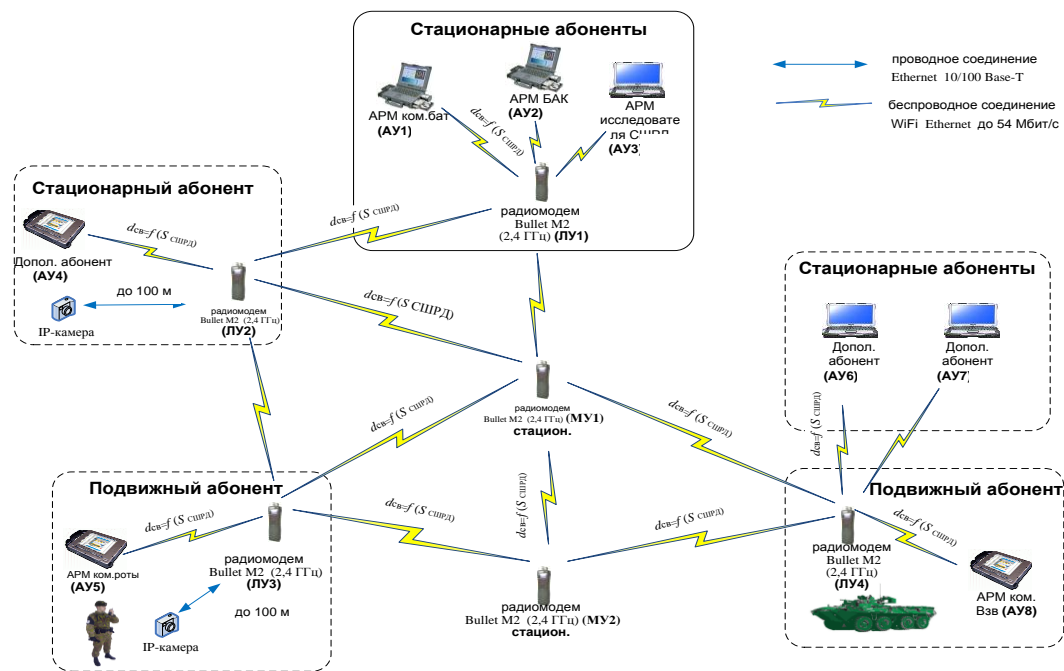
Стационарные абоненты

проводное соединение Ethernet 10/100 Base-T

беспроводное соединение WiFi Ethernet до 54 Мбит/с

АРМ ком.бат (АУ1)

АРМ БАК (АУ2)

АРМ исследователя СШРД (АУ3)

$d_{CB}=f(S_{СШРД})$

радиомодем Bullet M2 (2,4 ГГц) (ЛУ1)

Стационарный абонент

Допол. абонент (АУ4)

$d_{CB}=f(S_{СШРД})$

до 100 м

IP-камера

радиомодем Bullet M2 (2,4 ГГц) (ЛУ2)

$d_{CB}=f(S_{СШРД})$

$d_{CB}=f(S СШРД)$

Стационарные абоненты

Допол. абонент (АУ6)

Допол. абонент (АУ7)

радиомодем Bullet M2 (2,4 ГГц) (МУ1) стацион.

$d_{CB}=f(S_{СШРД})$

$d_{CB}=f(S_{СШРД})$

$d_{CB}=f(S_{СШРД})$

Подвижный абонент

$d_{CB}=f(S_{СШРД})$

АРМ ком.роты (АУ5)

радиомодем Bullet M2 (2,4 ГГц) (ЛУ3)

до 100 м

IP-камера

$d_{CB}=f(S_{СШРД})$

$d_{CB}=f(S_{СШРД})$

$d_{CB}=f(S_{СШРД})$

радиомодем Bullet M2 (2,4 ГГц) (МУ2) стацион.

Подвижный абонент

радиомодем Bullet M2 (2,4 ГГц) (ЛУ4)

$d_{CB}=f(S_{СШРД})$

АРМ ком. Взв (АУ8)